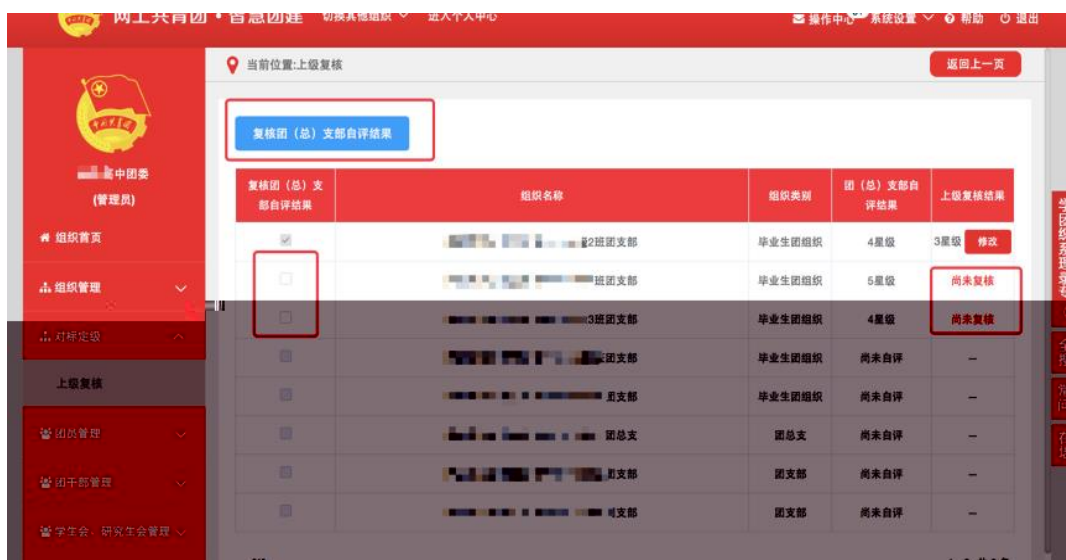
网上共青团 • 智慧团建 切换其他组织 进入个人中心

操作中心 系统设置 帮助 退出

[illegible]中团委
(管理员)

组织首页
组织管理
对标定级
上级复核
团员管理
团干部管理
学生会、研究生会管理

当前位置:上级复核

返回上一页

复核团（总）支部自评结果

| 复核团（总）支部自评结果 | 组织名称 | 组织类别 | 团（总）支部自评结果 | 上级复核结果 |
|---|---|---|---|---|
| | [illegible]2班团支部 | 毕业生团组织 | 4星级 | 3星级 修改 |
| | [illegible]班团支部 | 毕业生团组织 | 5星级 | 尚未复核 |
| | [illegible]3班团支部 | 毕业生团组织 | 4星级 | 尚未复核 |
| | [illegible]团支部 | 毕业生团组织 | 尚未自评 | — |
| | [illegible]团支部 | 毕业生团组织 | 尚未自评 | — |
| | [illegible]团总支 | 团总支 | 尚未自评 | — |
| | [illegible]团支部 | 团支部 | 尚未自评 | — |
| | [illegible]团支部 | 团支部 | 尚未自评 | — |